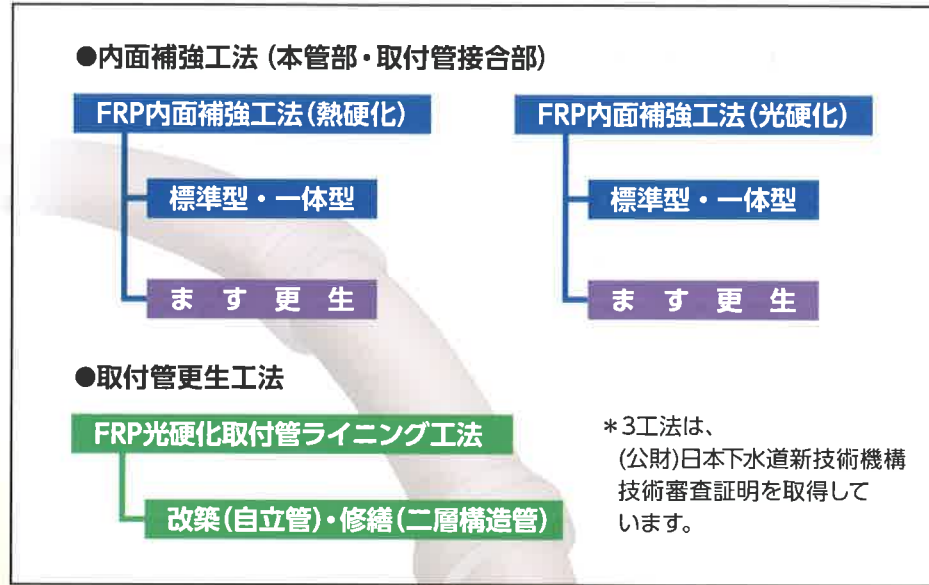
●内面補強工法（本管部・取付管接合部）

FRP内面補強工法（熱硬化）

標準型・一体型

ます更生

FRP内面補強工法（光硬化）

標準型・一体型

ます更生

●取付管更生工法

FRP光硬化取付管ライニング工法

改築（自立管）・修繕（二層構造管）

＊3工法は、（公財）日本下水道新技術機構技術審査証明を取得しています。